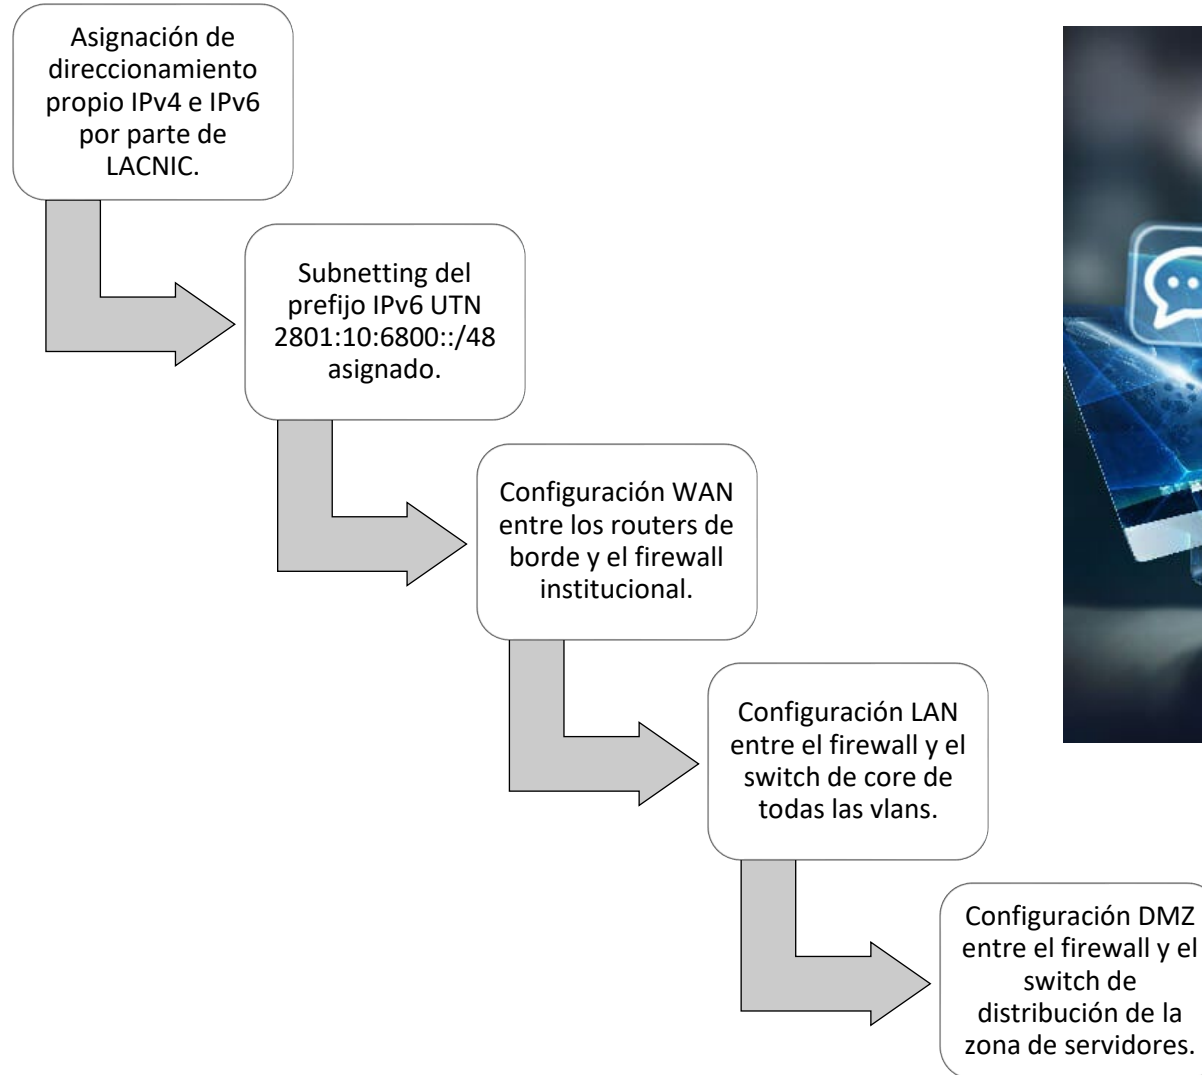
Asignación de direccionamiento propio IPv4 e IPv6 por parte de LACNIC.

Subnetting del prefijo IPv6 UTN 2801:10:6800::/48 asignado.

Configuración WAN entre los routers de borde y el firewall institucional.

Configuración LAN entre el firewall y el switch de core de todas las vlans.

Configuración DMZ entre el firewall y el switch de distribución de la zona de servidores.